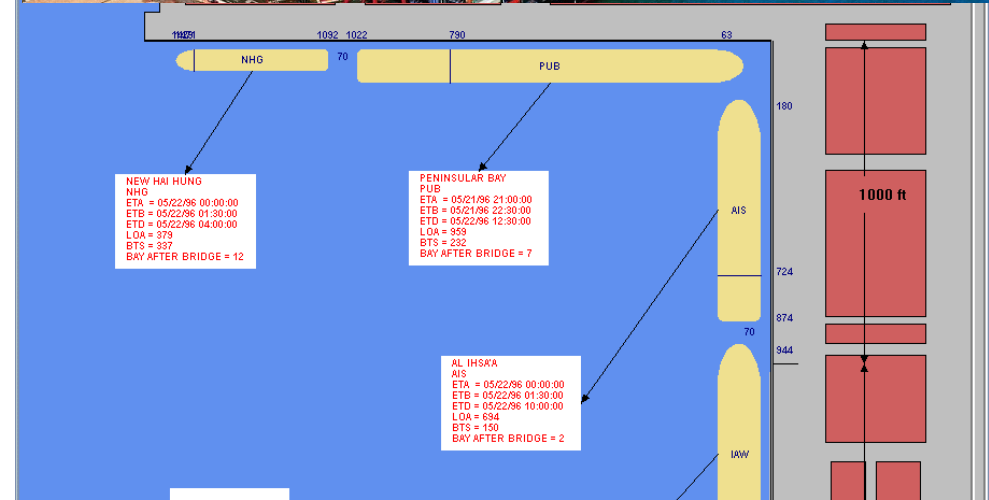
1121 1092 1022 790 63

NHG

70

PUB

180

NEW HAI HUNG
NHG
ETA = 05/22/96 00:00:00
ETB = 05/22/96 01:30:00
ETD = 05/22/96 04:00:00
LOA = 379
BTS = 337
BAY AFTER BRIDGE = 12

PENINSULAR BAY
PUB
ETA = 05/21/96 21:00:00
ETB = 05/21/96 22:30:00
ETD = 05/22/96 12:30:00
LOA = 959
BTS = 232
BAY AFTER BRIDGE = 7

AIS

1000 ft

724

874

70

944

AL IHSA'A
AIS
ETA = 05/22/96 00:00:00
ETB = 05/22/96 01:30:00
ETD = 05/22/96 10:00:00
LOA = 694
BTS = 150
BAY AFTER BRIDGE = 2

IAW